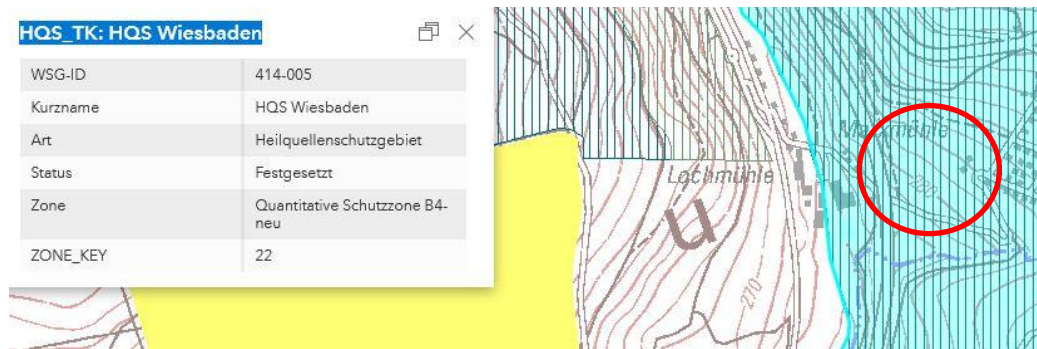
HQS_TK: HQS Wiesbaden

| WSG-ID | 414-005 |
|---|---|
| Kurzname | HQS Wiesbaden |
| Art | Heilquellenschutzgebiet |
| Status | Festgesetzt |
| Zone | Quantitative Schutzzone B4-neu |
| ZONE_KEY | 22 |

Lochmühle

Mühle

270

280

U